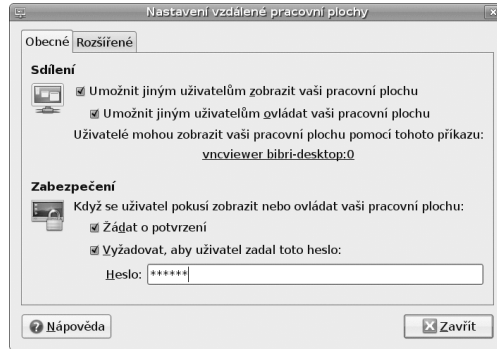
Nastavení vzdálené pracovní plochy

Obecné | Rozšířené

Sdílení

☑ Umožnit jiným uživatelům zobrazit vaši pracovní plochu

☑ Umožnit jiným uživatelům ovládat vaši pracovní plochu

Uživatelé mohou zobrazit vaši pracovní plochu pomocí tohoto příkazu:

vncviewer bibri-desktop:0

Zabezpečení

Když se uživatel pokusí zobrazit nebo ovládat vaši pracovní plochu:

☑ Žádat o potvrzení

☑ Vyžadovat, aby uživatel zadal toto heslo:

Heslo: ******

Nápověda

Zavřít